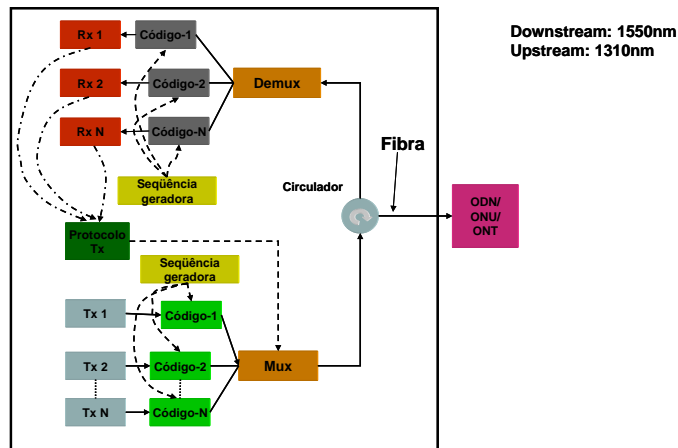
Downstream: 1550nm
Upstream: 1310nm

Rx 1
Código-1
Rx 2
Código-2
Demux
Rx N
Código-N
Fibra
Seqüência geradora
Circulador
ODN/ ONU/ ONT
Protocolo Tx
Seqüência geradora
Tx 1
Código-1
Tx 2
Código-2
Mux
Tx N
Código-N